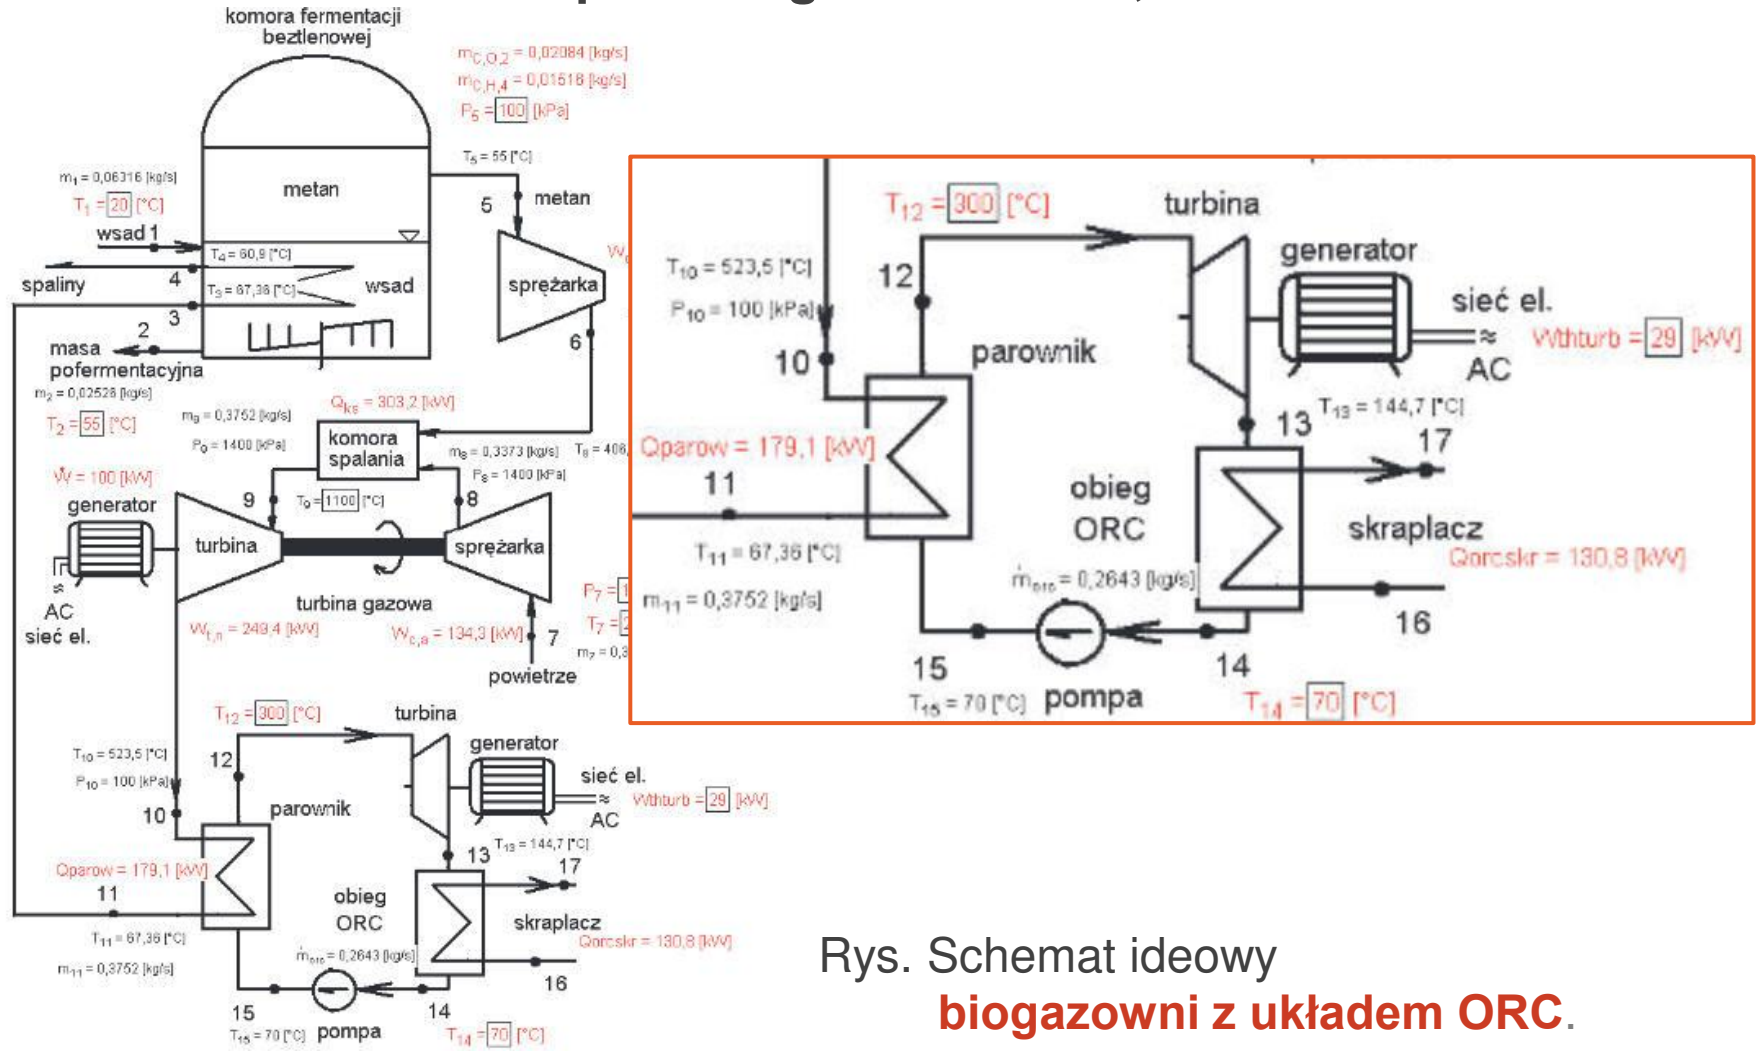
komora fermentacji beztlenowej

$m_{CO_2}$ = 0,02084 [kg/s]
$m_{CH_4}$ = 0,01518 [kg/s]
$P_5$ = 100 [kPa]

$T_5$ = 55 [°C]

$m_1$ = 0,06316 [kg/s]
$T_1$ = 20 [°C]
wsad 1

metan
5 metan

$T_4$ = 60,9 [°C]
spaliny 4
$T_3$ = 67,36 [°C] wsad
2 3
masa pofermentacyjna
$m_2$ = 0,02528 [kg/s]
$T_2$ = 55 [°C]

sprężarka
W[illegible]
6

$Q_{ks}$ = 303,2 [kW]
$m_9$ = 0,3752 [kg/s]
$P_9$ = 1400 [kPa]
komora spalania
$m_8$ = 0,3373 [kg/s] $T_8$ = 406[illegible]
$P_8$ = 1400 [kPa]

$\dot{W}$ = 100 [kW]
generator
9 $T_9$ = 1100 [°C] 8
turbina sprężarka
AC
sieć el.
turbina gazowa
$W_{t,n}$ = 249,4 [kW]
$W_{c,a}$ = 134,3 [kW] 7
$P_7$ = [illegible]
$T_7$ = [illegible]
$m_7$ = 0,3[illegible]
powietrze

$T_{12}$ = 300 [°C]
turbina
generator
$T_{10}$ = 523,5 [°C]
$P_{10}$ = 100 [kPa]
12
sieć el.
Wthturb = 29 [kW]
AC
10
parownik
13 $T_{13}$ = 144,7 [°C]
17
Qparow = 179,1 [kW]
11
obieg ORC
skraplacz
Qorcskr = 130,8 [kW]
$T_{11}$ = 67,36 [°C]
$m_{11}$ = 0,3752 [kg/s]
$\dot{m}_{orc}$ = 0,2643 [kg/s]
16
15
14
$T_{15}$ = 70 [°C] pompa
$T_{14}$ = 70 [°C]

$T_{12}$ = 300 [°C]
turbina
generator
$T_{10}$ = 523,5 [°C]
$P_{10}$ = 100 [kPa]
12
sieć el.
Wthturb = 29 [kW]
AC
10
parownik
13 $T_{13}$ = 144,7 [°C]
17
Qparow = 179,1 [kW]
11
obieg ORC
skraplacz
Qorcskr = 130,8 [kW]
$T_{11}$ = 67,36 [°C]
$\dot{m}_{orc}$ = 0,2643 [kg/s]
$m_{11}$ = 0,3752 [kg/s]
16
15
14
$T_{15}$ = 70 [°C] pompa
$T_{14}$ = 70 [°C]

Rys. Schemat ideowy biogazowni z układem ORC.